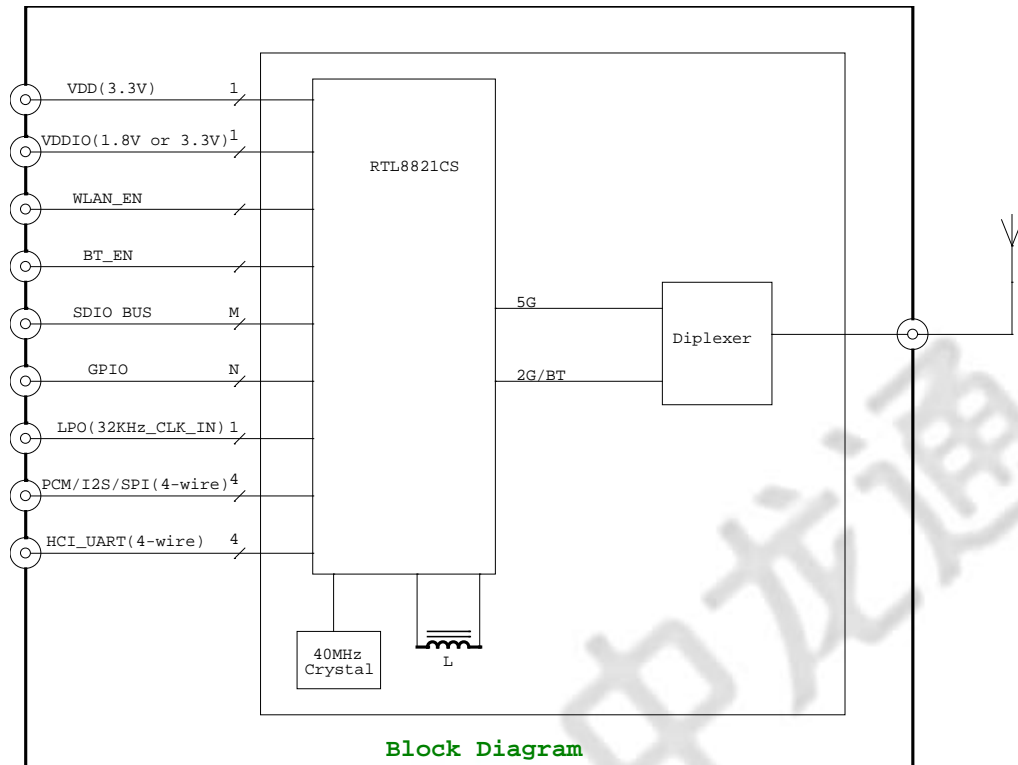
VDD(3.3V) 1

VDDIO(1.8V or 3.3V) 1

WLAN_EN

BT_EN

SDIO BUS M

GPIO N

LPO(32KHz_CLK_IN) 1

PCM/I2S/SPI(4-wire) 4

HCI_UART(4-wire) 4

RTL8821CS

5G

2G/BT

Diplexer

40MHz Crystal

L

Block Diagram

中龙通